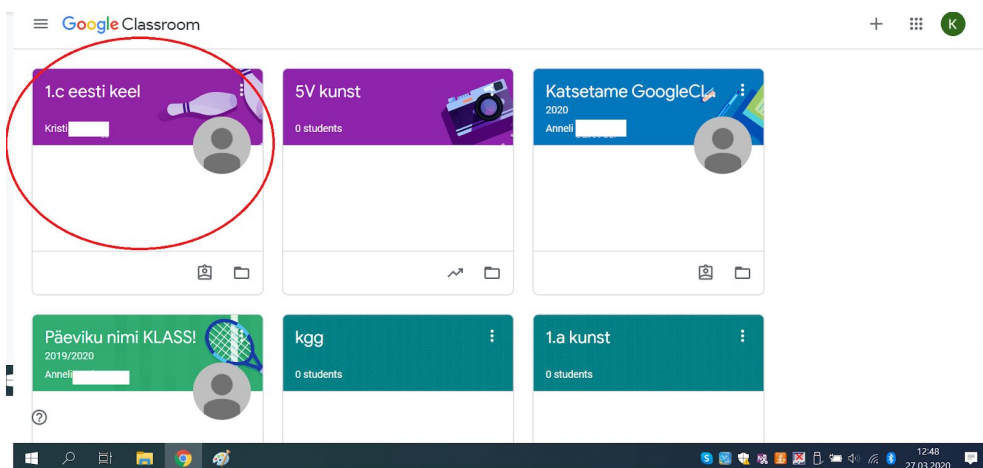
Google Classroom

K

1.c eesti keel

Kristi

5V kunst

0 students

Katsetame GoogleCl

2020

Anneli

Päeviku nimi KLASS!

2019/2020

Anneli

kgg

0 students

1.a kunst

0 students

?

12:48

27.03.2020